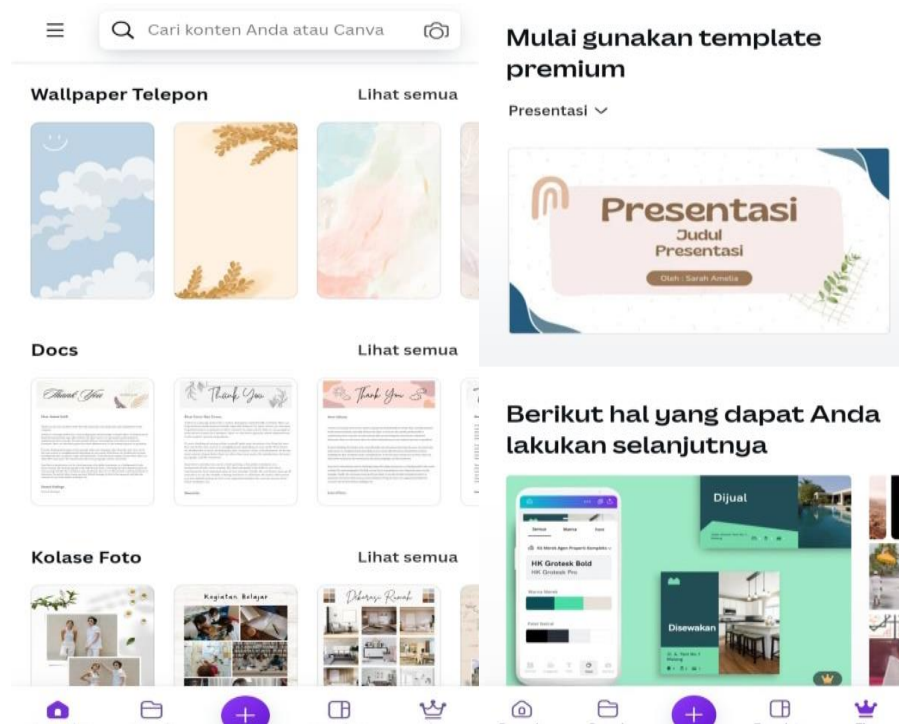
Cari konten Anda atau Canva

Wallpaper Telepon
Lihat semua

Docs
Lihat semua

Thank You

Thank You

Thank You

Kolase Foto
Lihat semua

Kegiatan Belajar

Dekorasi Rumah

Mulai gunakan template premium

Presentasi

Presentasi
Judul
Presentasi
Oleh : Sarah Amelia

Berikut hal yang dapat Anda lakukan selanjutnya

HK Grotesk Bold
HK Grotesk Pro

Dijual

Disewakan